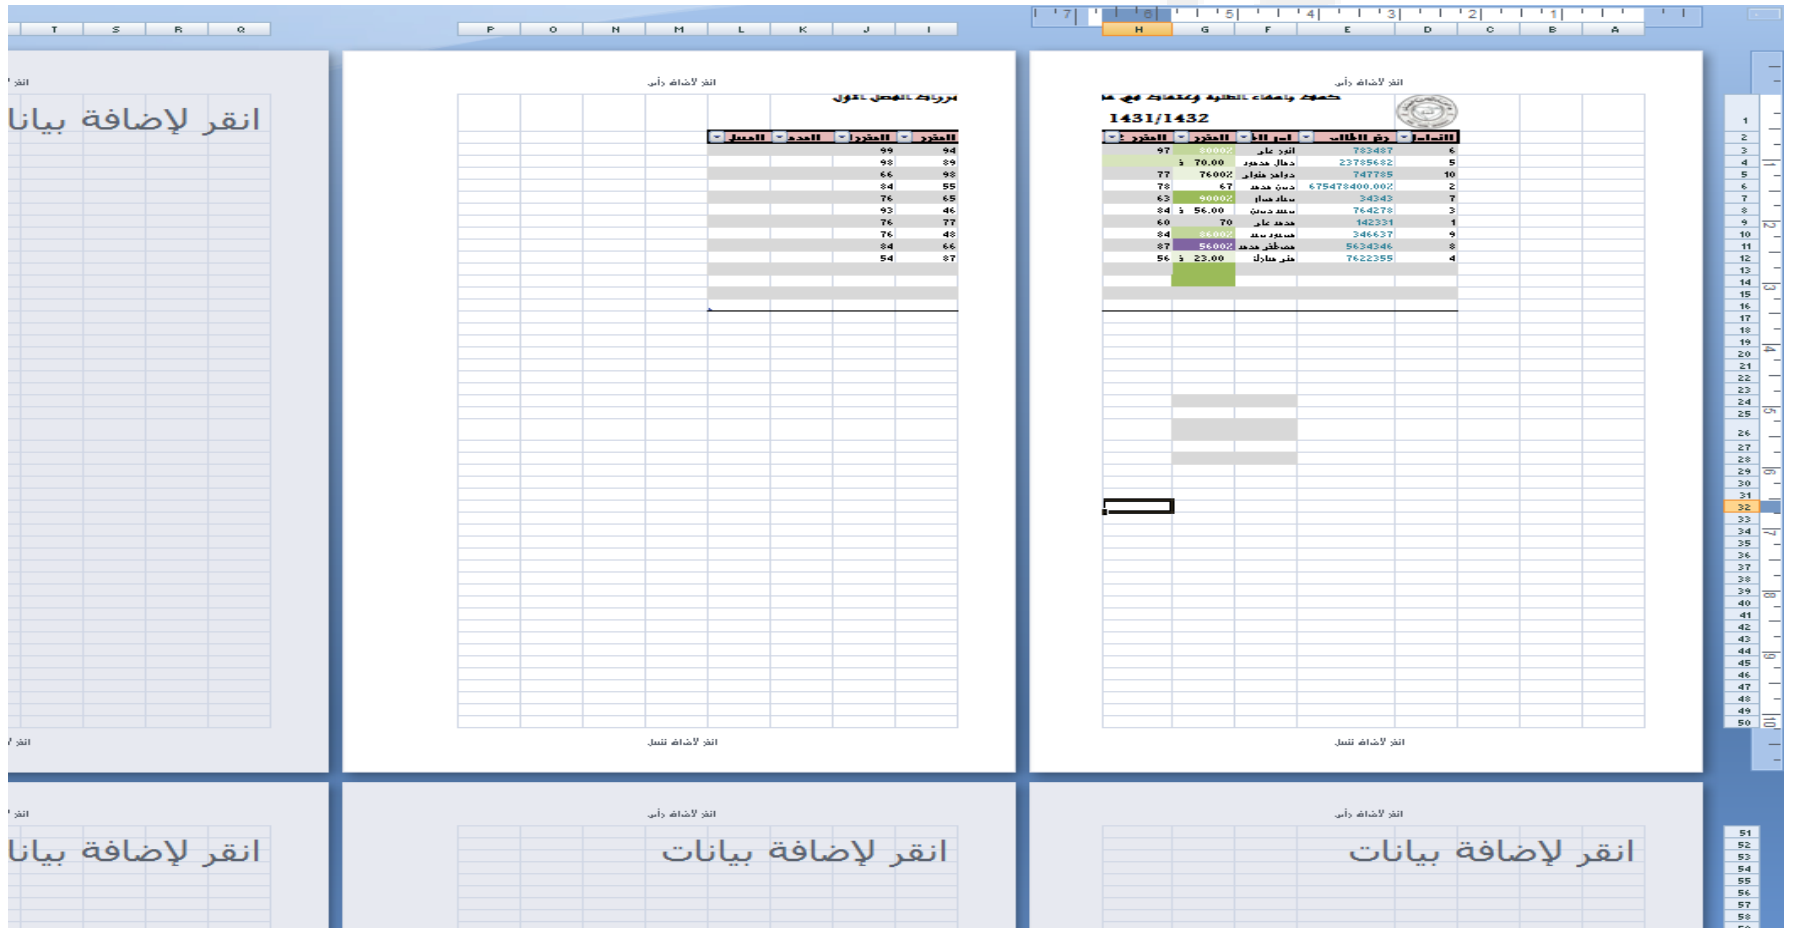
T S R Q
P O N M L K J I
7 6 5 4 3 2 1
H G F E D C B A

انقر لإضافة بيانا

انقر لإضافة رأس

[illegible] الفصل الأول

| المقرر | المقرر | العدد | المسل |
|---|---|---|---|
| 94 | 99 | | |
| 89 | 98 | | |
| 98 | 66 | | |
| 55 | 84 | | |
| 65 | 76 | | |
| 46 | 93 | | |
| 77 | 76 | | |
| 48 | 76 | | |
| 66 | 84 | | |
| 87 | 54 | | |

انقر لإضافة تذييل

انقر لإضافة رأس

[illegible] الطلبة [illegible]

1431/1432

| التسلسل | رقم الطالب | اسم الطالب | المقرر | المقرر |
|---|---|---|---|---|
| 6 | 783487 | انور علي | 8000% | 97 |
| 5 | 23785682 | دهال محمود | 70.00 |  |
| 10 | 747785 | دوافز منولي | 7600% | 77 |
| 2 | 675478400.00% | دين محمد | 67 | 78 |
| 7 | 34343 | سعاد علي | 9000% | 63 |
| 3 | 764278 | سعد حسن | 56.00 | 84 |
| 1 | 142331 | محمد علي | 70 | 60 |
| 9 | 346637 | مسعود سعد | 8600% | 84 |
| 8 | 5634346 | مضطفى محمد | 5600% | 87 |
| 4 | 7622355 | منى منارك | 23.00 | 56 |

انقر لإضافة تذييل

1 2 3 4 5 6 7 8 9 10 11 12 13 14 15 16 17 18 19 20 21 22 23 24 25 26 27 28 29 30 31 32 33 34 35 36 37 38 39 40 41 42 43 44 45 46 47 48 49 50

انقر لإضافة رأس
انقر لإضافة بيانا

انقر لإضافة رأس
انقر لإضافة بيانات

انقر لإضافة رأس
انقر لإضافة بيانات

51 52 53 54 55 56 57 58